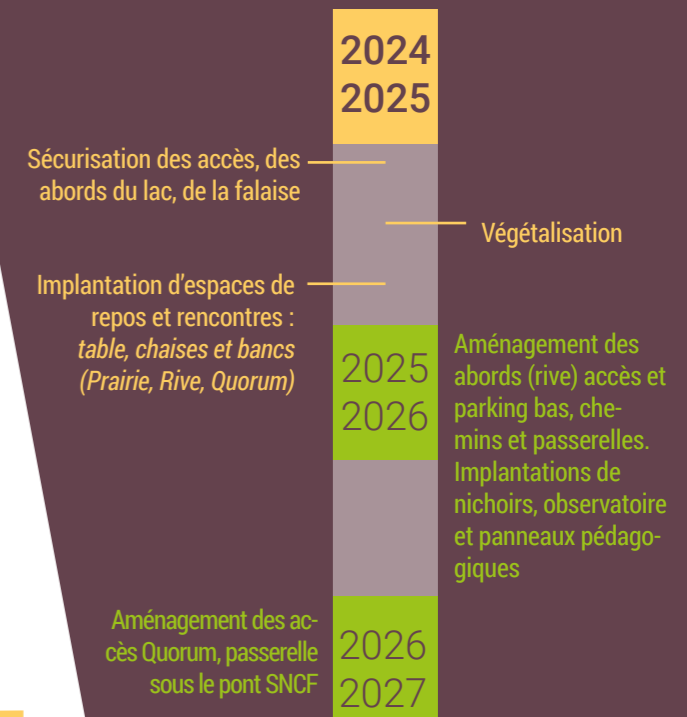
2024
2025

Sécurisation des accès, des abords du lac, de la falaise

Végétalisation

Implantation d'espaces de repos et rencontres : *table, chaises et bancs (Prairie, Rive, Quorum)*

2025
2026

Aménagement des abords (rive) accès et parking bas, chemins et passerelles. Implantations de nichoirs, observatoire et panneaux pédagogiques

Aménagement des accès Quorum, passerelle sous le pont SNCF

2026
2027